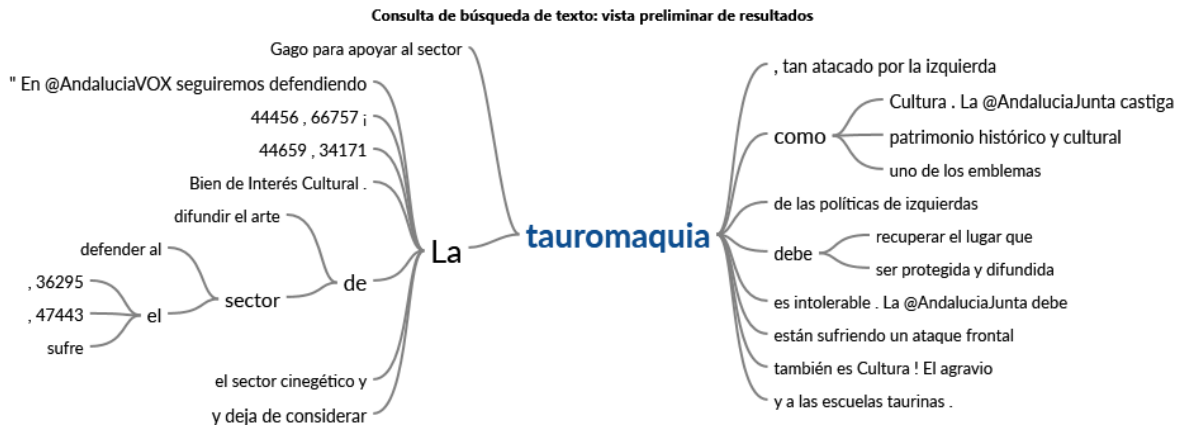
Consulta de búsqueda de texto: vista preliminar de resultados

Gago para apoyar al sector
" En @AndaluciaVOX seguiremos defendiendo
44456 , 66757 ¡
44659 , 34171
Bien de Interés Cultural .
difundir el arte
defender al
, 36295
, 47443
sufre
el
sector
de
el sector cinegético y
y deja de considerar
La

tauromaquia

, tan atacado por la izquierda
como
Cultura . La @AndaluciaJunta castiga
patrimonio histórico y cultural
uno de los emblemas
de las políticas de izquierdas
debe
recuperar el lugar que
ser protegida y difundida
es intolerable . La @AndaluciaJunta debe
están sufriendo un ataque frontal
también es Cultura ! El agravio
y a las escuelas taurinas .